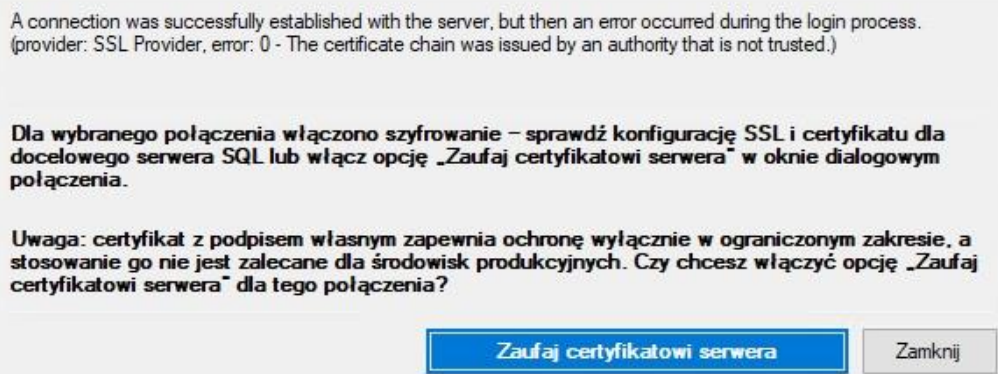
A connection was successfully established with the server, but then an error occurred during the login process. (provider: SSL Provider, error: 0 - The certificate chain was issued by an authority that is not trusted.)

Dla wybranego połączenia włączono szyfrowanie – sprawdź konfigurację SSL i certyfikatu dla docelowego serwera SQL lub włącz opcję „Zaufaj certyfikatowi serwera" w oknie dialogowym połączenia.

Uwaga: certyfikat z podpisem własnym zapewnia ochronę wyłącznie w ograniczonym zakresie, a stosowanie go nie jest zalecane dla środowisk produkcyjnych. Czy chcesz włączyć opcję „Zaufaj certyfikatowi serwera" dla tego połączenia?

Zaufaj certyfikatowi serwera

Zamknij